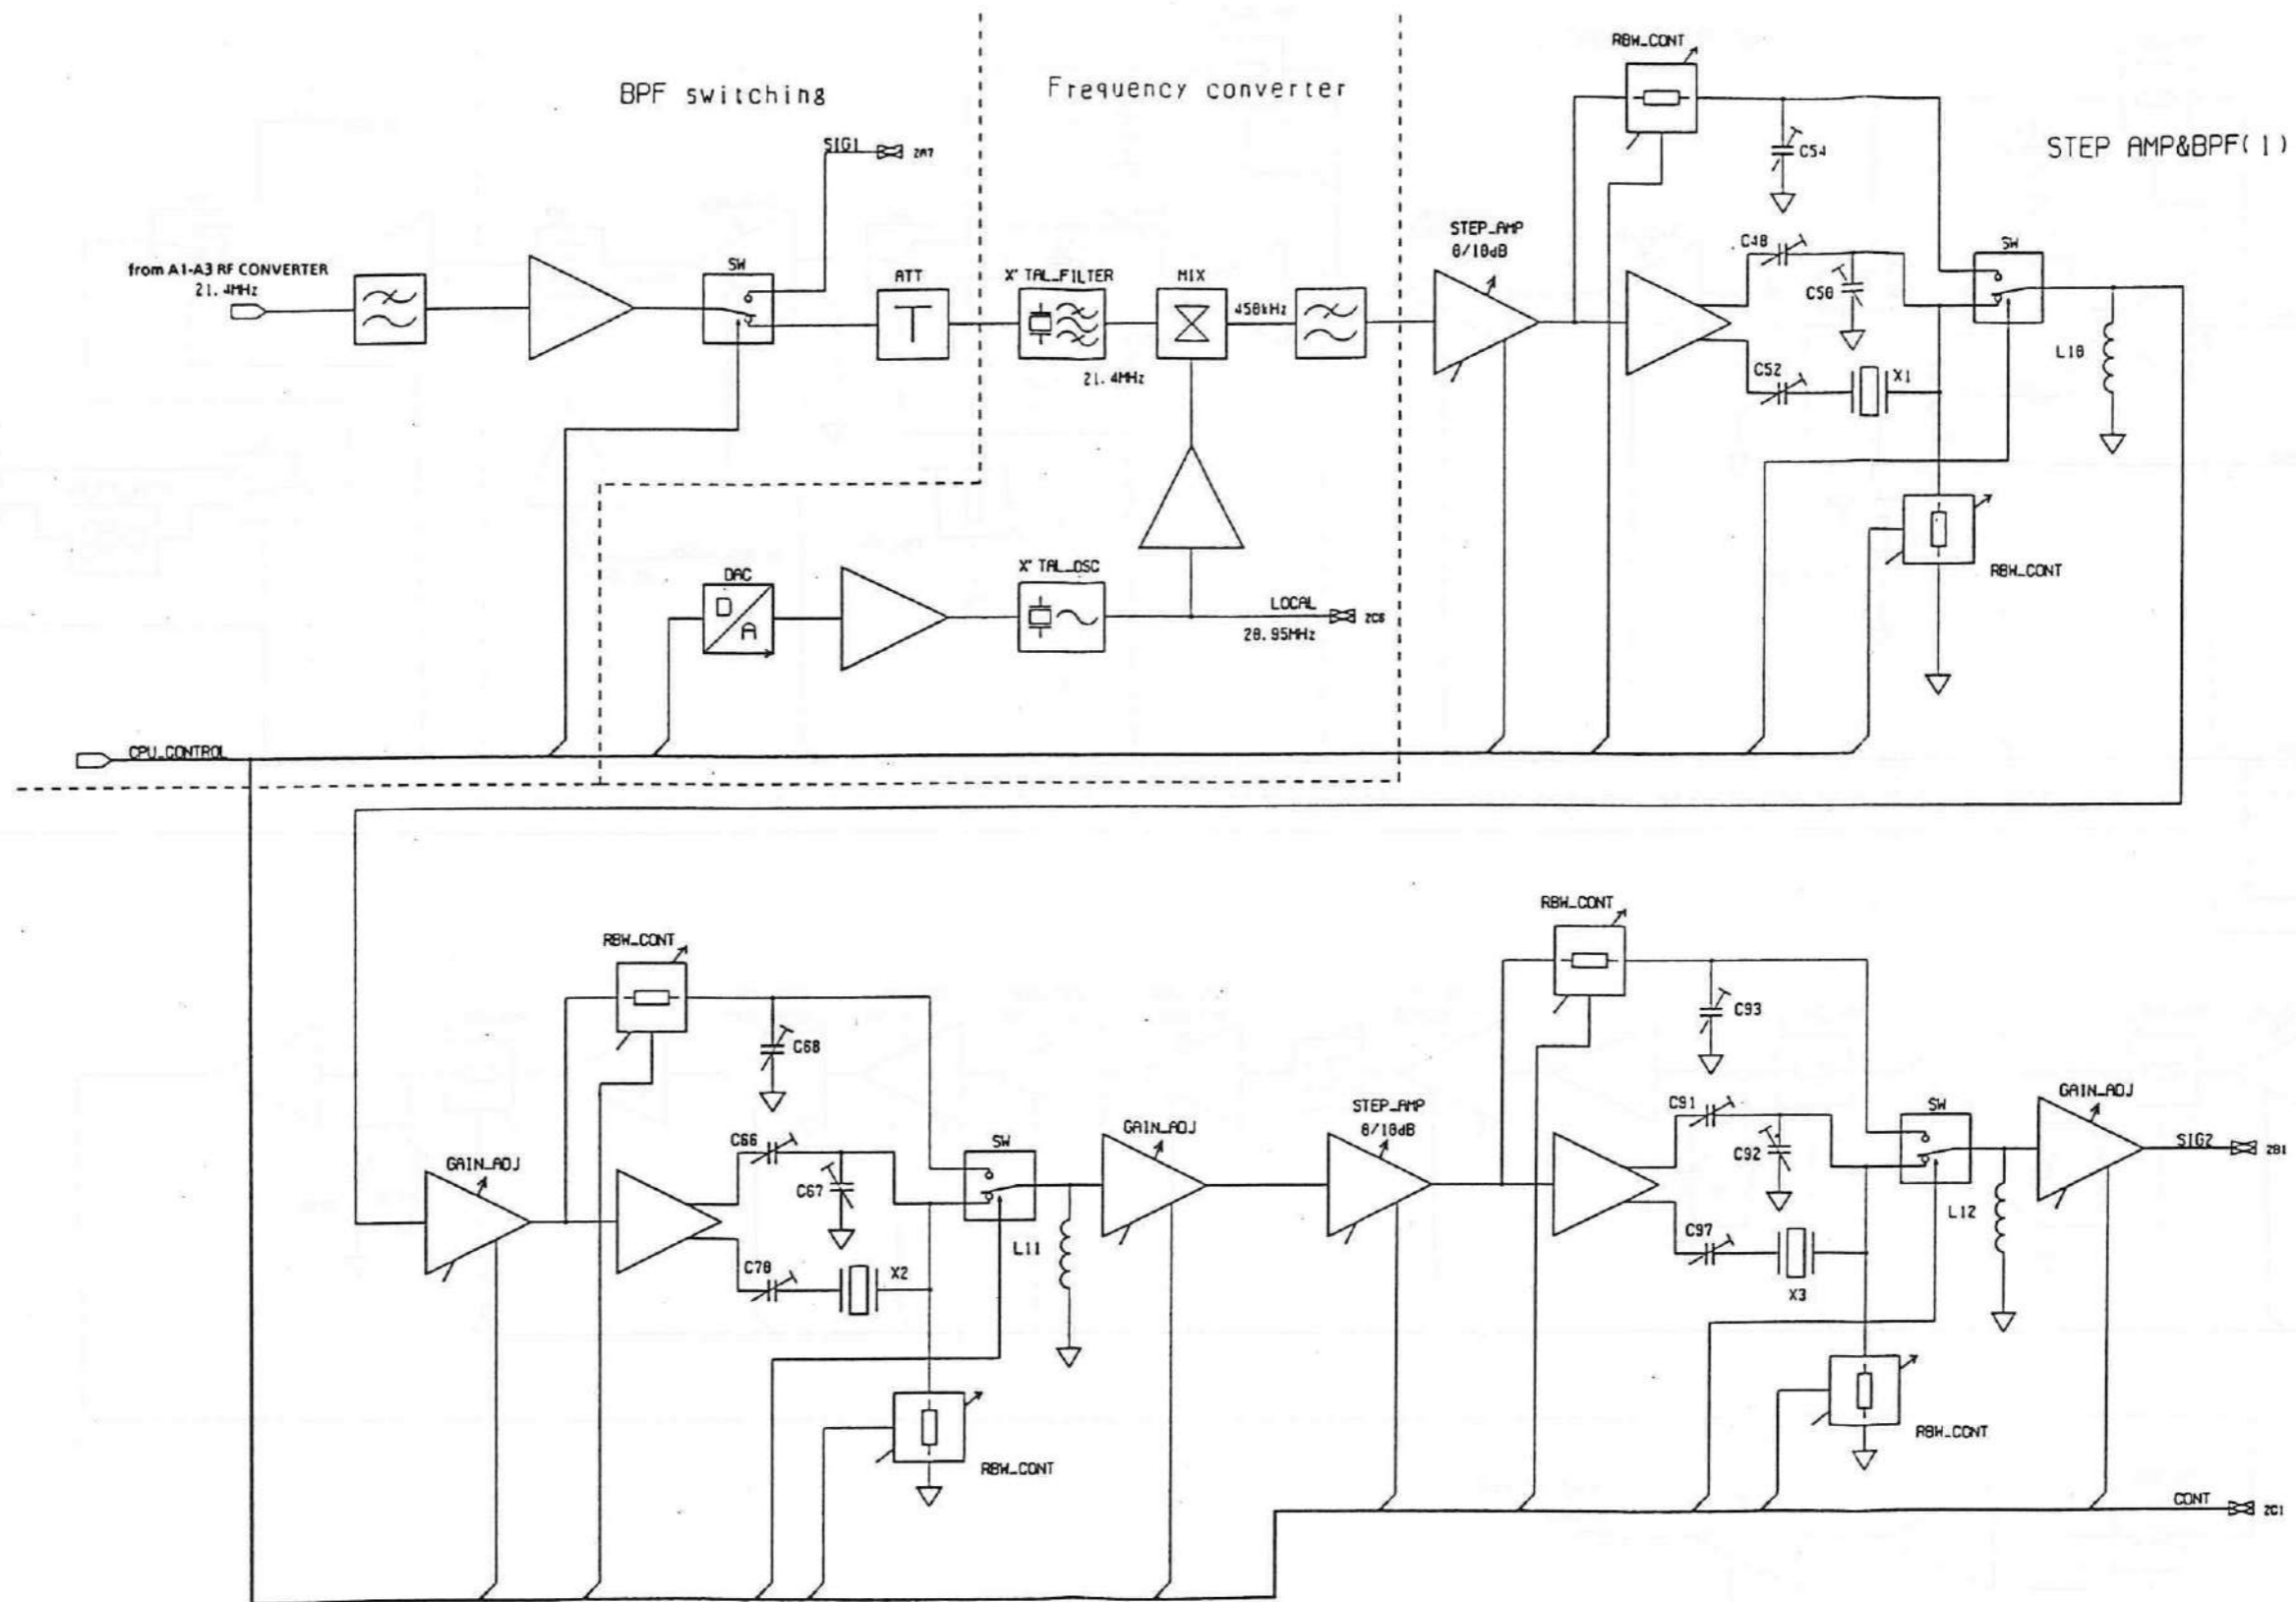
BPF switching

Frequency converter

STEP AMP&BPF(1)

RBW_CONT

C54

SIG1 2A7

from A1-A3 RF CONVERTER
21.4MHz

SW

ATT

X'TAL_FILTER

MIX

450kHz

STEP_AMP
0/10dB

C48

C50

SW

C52

X1

L10

21.4MHz

RBW_CONT

DAC

X'TAL_OSC

LOCAL 2C6
20.95MHz

CPU_CONTROL

RBW_CONT

RBW_CONT

C93

C68

C91

GAIN_ADJ

C66

SW

GAIN_ADJ

STEP_AMP
0/10dB

C92

SW

SIG2 2B1

GAIN_ADJ

C67

L12

C97

C70

X2

L11

X3

RBW_CONT

RBW_CONT

CONT 2C1